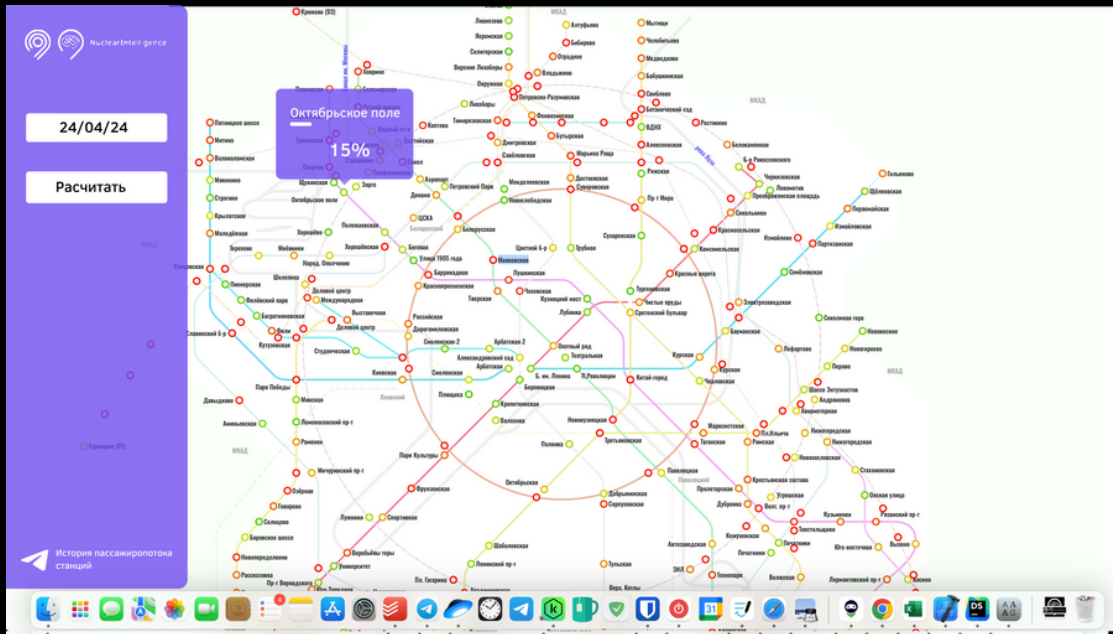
NuclearIntelligence

24/04/24

Расчитать

История пассажиропотока станций

Октябрьское поле

15%

Алтуфьево
Бибирево
Отрадное
Владыкино
Петровско-Разумовская
Фонвизинская
Бутырская
Марьина Роща
Достоевская
Суворовская
Медведково
Бабушкинская
Свиблово
Ботанический сад
ВДНХ
Алексеевская
Рижская
Пр-т Мира
Сухаревская
Тургеневская
Чистые пруды
Сретенский бульвар
Китай-город
Курская
Чкаловская
Таганская
Марксистская
Пролетарская
Крестьянская застава
Римская
Пл. Ильича
Комсомольская
Красносельская
Сокольники
Преображенская площадь
Черкизовская
Бульвар Рокоссовского
Измайловская
Партизанская
Семёновская
Электрозаводская
Бауманская
Лефортово
Авиамоторная
Шоссе Энтузиастов
Перово
Новогиреево
Новокосино
Соколиная гора
Щёлковская
Первомайская
Гольяново
Лианозово
Селигерская
Верхние Лихоборы
Окружная
Лихоборы
Тимирязевская
Дмитровская
Савёловская
Менделеевская
Новослободская
Белорусская
Маяковская
Пушкинская
Тверская
Чеховская
Кузнецкий мост
Лубянка
Охотный ряд
Театральная
Площадь Революции
Библиотека им. Ленина
Боровицкая
Александровский сад
Арбатская
Смоленская
Кропоткинская
Парк Культуры
Фрунзенская
Спортивная
Воробьёвы горы
Университет
Пр-т Вернадского
Октябрьская
Добрынинская
Серпуховская
Тульская
Павелецкая
Новокузнецкая
Третьяковская
Полянка
Шаболовская
Ленинский пр-т
Пл. Гагарина
Автозаводская
Кожуховская
Печатники
Волжская
Дубровка
Угрешская
Волгоградский пр-т
Текстильщики
Кузьминки
Рязанский пр-т
Выхино
Лермонтовский пр-т
Жулебино
Котельники
Окская улица
Стахановская
Нижегородская
Новохохловская
Краснопресненская
Баррикадная
Улица 1905 года
Беговая
Полежаевская
Хорошёвская
ЦСКА
Динамо
Петровский Парк
Аэропорт
Сокол
Войковская
Водный стадион
Речной вокзал
Ховрино
Беломорская
Тушинская
Спартак
Щукинская
Октябрьское поле
Зорге
Хорошёво
Мнёвники
Народное Ополчение
Шелепиха
Деловой центр
Международная
Выставочная
Киевская
Студенческая
Кутузовская
Фили
Багратионовская
Филёвский парк
Пионерская
Кунцевская
Молодёжная
Крылатское
Строгино
Мякинино
Волоколамская
Митино
Пятницкое шоссе
Славянский бульвар
Парк Победы
Минская
Ломоносовский пр-т
Раменки
Мичуринский пр-т
Озёрная
Говорово
Солнцево
Боровское шоссе
Новопеределкино
Рассказовка
Давыдково
Аминьевская
Лужники
Смоленская-2
Арбатская-2
Цветной бульвар
Трубная
Плющиха
Волхонка
Нагатинский Затон
Кленовый бульвар
МКАД
ЗИЛ
Технопарк
Верх. Котлы